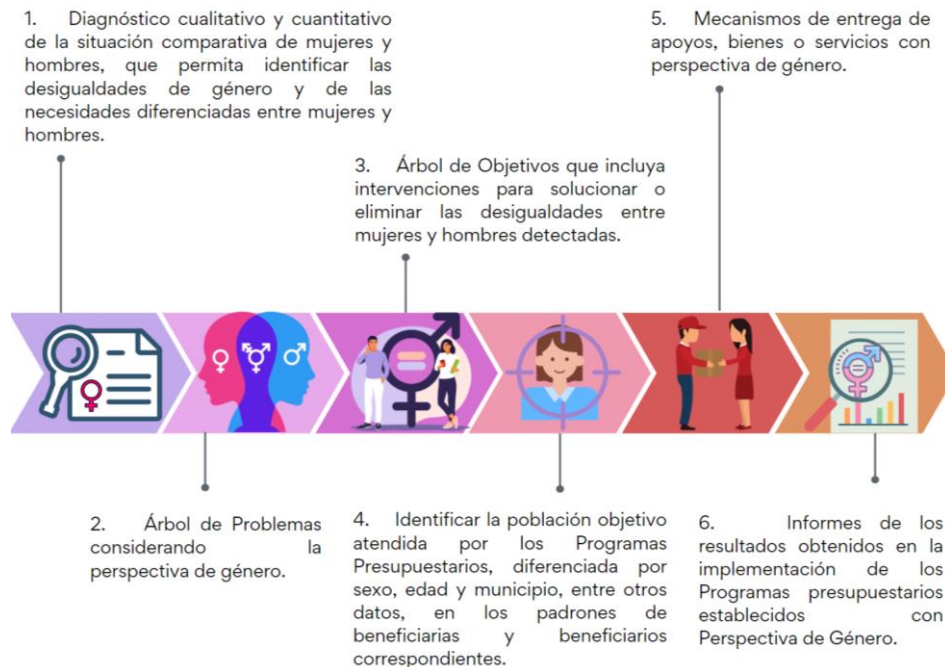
1. Diagnóstico cualitativo y cuantitativo de la situación comparativa de mujeres y hombres, que permita identificar las desigualdades de género y de las necesidades diferenciadas entre mujeres y hombres.

3. Árbol de Objetivos que incluya intervenciones para solucionar o eliminar las desigualdades entre mujeres y hombres detectadas.

5. Mecanismos de entrega de apoyos, bienes o servicios con perspectiva de género.

2. Árbol de Problemas considerando la perspectiva de género.

4. Identificar la población objetivo atendida por los Programas Presupuestarios, diferenciada por sexo, edad y municipio, entre otros datos, en los padrones de beneficiarias y beneficiarios correspondientes.

6. Informes de los resultados obtenidos en la implementación de los Programas presupuestarios establecidos con Perspectiva de Género.